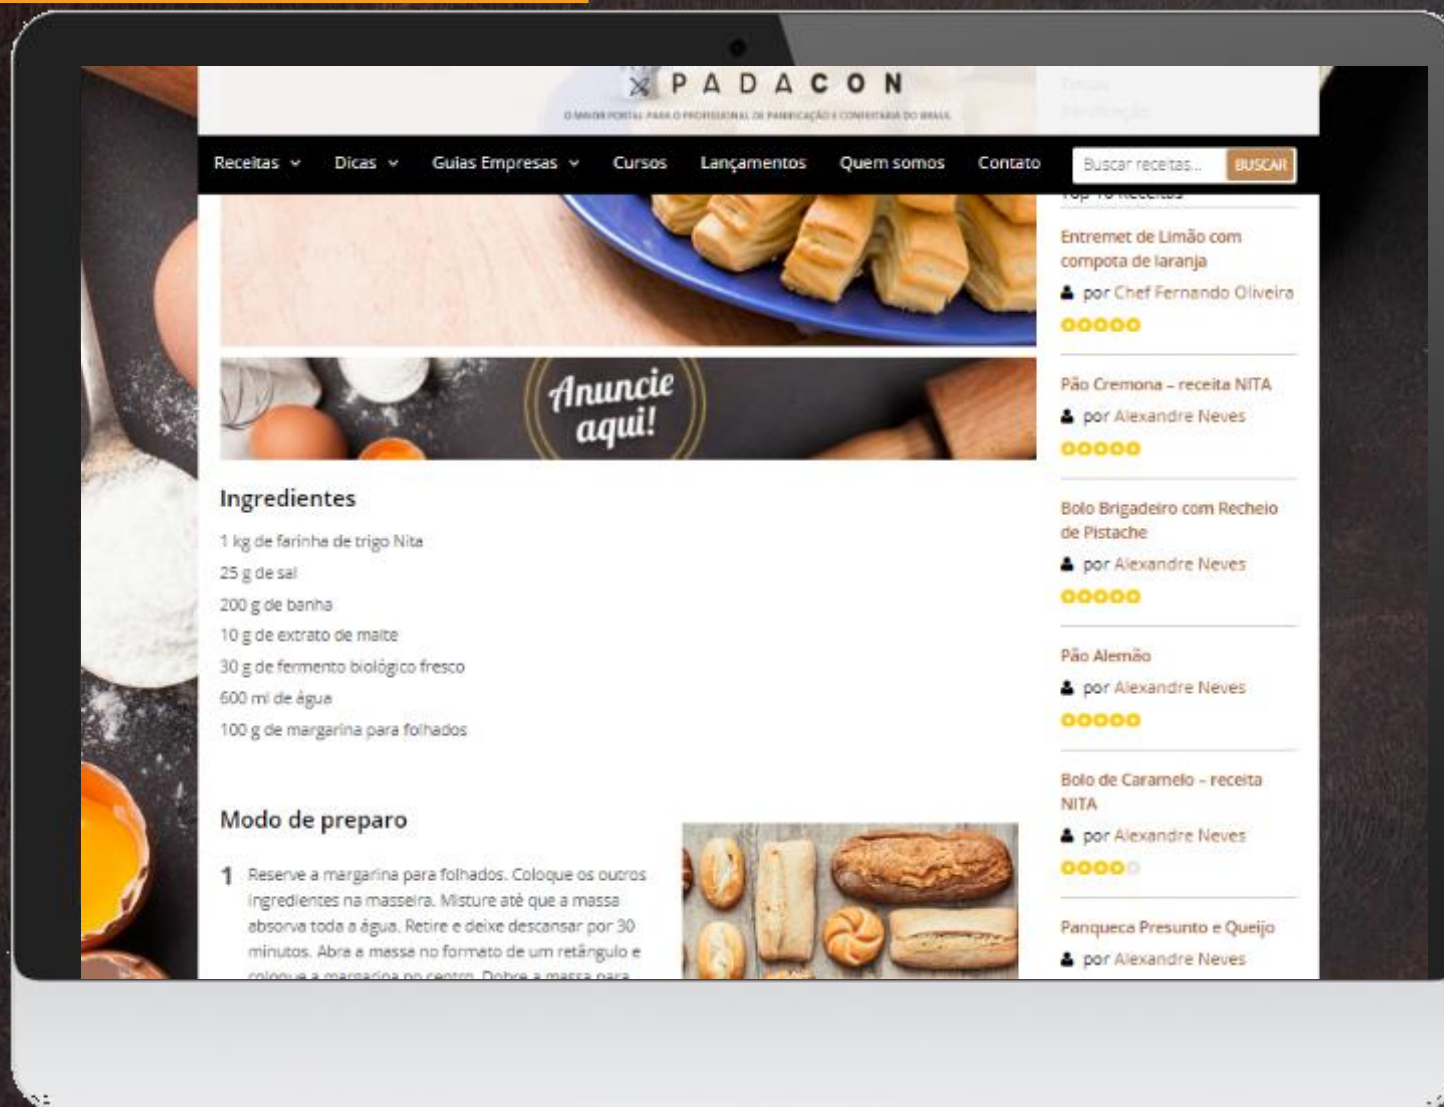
PADACON

O MAIOR PORTAL PARA O PROFISSIONAL DE PANIFICAÇÃO E CONFEITARIA DO BRASIL

Receitas Dicas Guias Empresas Cursos Lançamentos Quem somos Contato

Buscar receitas... BUSCAR

Anuncie aqui!

Ingredientes

1 kg de farinha de trigo Nita

25 g de sal

200 g de banha

10 g de extrato de malte

30 g de fermento biológico fresco

600 ml de água

100 g de margarina para folhados

Modo de preparo

1 Reserve a margarina para folhados. Coloque os outros ingredientes na masseira. Misture até que a massa absorva toda a água. Retire e deixe descansar por 30 minutos. Abra a massa no formato de um retângulo e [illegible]

Entremet de Limão com compota de laranja

por Chef Fernando Oliveira

Pão Cremona – receita NITA

por Alexandre Neves

Bolo Brigadeiro com Recheio de Pistache

por Alexandre Neves

Pão Alemão

por Alexandre Neves

Bolo de Caramelo – receita NITA

por Alexandre Neves

Panqueca Presunto e Queijo

por Alexandre Neves